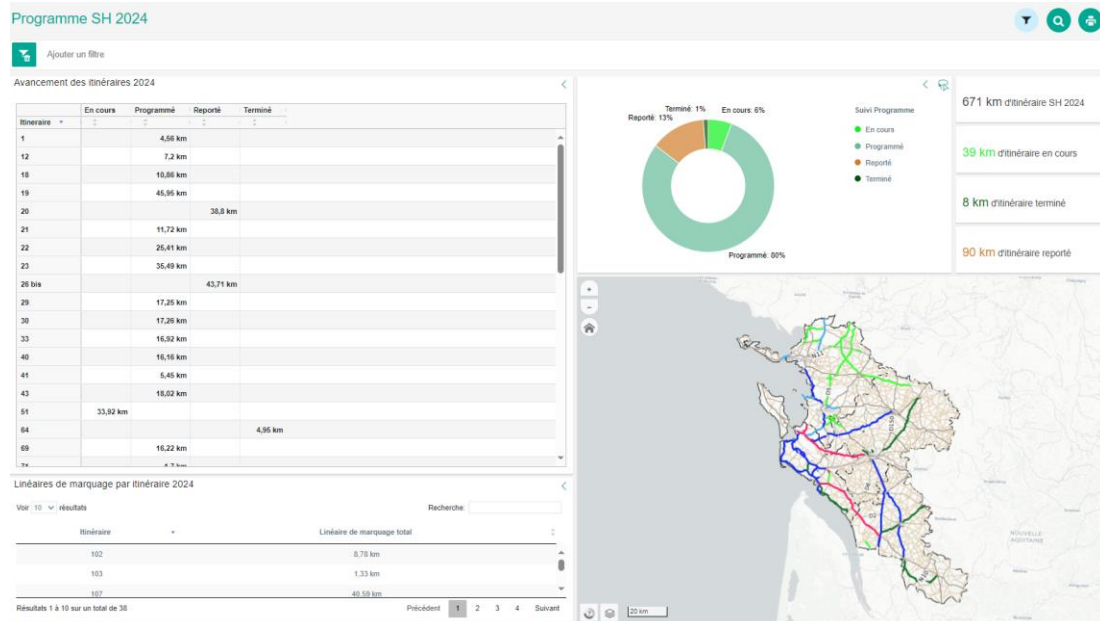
Programme SH 2024

Ajouter un filtre

Avancement des itinéraires 2024

| Itinéraire | En cours | Programmé | Reporté | Terminé |
|---|---|---|---|---|
| 1 | | 4,56 km | | |
| 12 | | 7,2 km | | |
| 18 | | 10,86 km | | |
| 19 | | 45,95 km | | |
| 20 | | | 38,8 km | |
| 21 | | 11,72 km | | |
| 22 | | 25,41 km | | |
| 23 | | 35,49 km | | |
| 26 bis | | | 43,71 km | |
| 29 | | 17,25 km | | |
| 30 | | 17,26 km | | |
| 33 | | 16,92 km | | |
| 40 | | 16,16 km | | |
| 41 | | 5,45 km | | |
| 43 | | 18,02 km | | |
| 51 | 33,92 km | | | |
| 64 | | | | 4,95 km |
| 69 | | 16,22 km | | |

Terminé: 1%
En cours: 6%
Reporté: 13%
Programmé: 80%

Suivi Programme
En cours
Programmé
Reporté
Terminé

671 km d'itinéraire SH 2024

39 km d'itinéraire en cours

8 km d'itinéraire terminé

90 km d'itinéraire reporté

Linéaires de marquage par itinéraire 2024

Voir 10 résultats

Recherche:

| Itinéraire | Linéaire de marquage total |
|---|---|
| 102 | 8,78 km |
| 103 | 1,33 km |
| 107 | 40,59 km |

Résultats 1 à 10 sur un total de 38

Précédent 1 2 3 4 Suivant

NOUVELLE-AQUITAINE

20 km